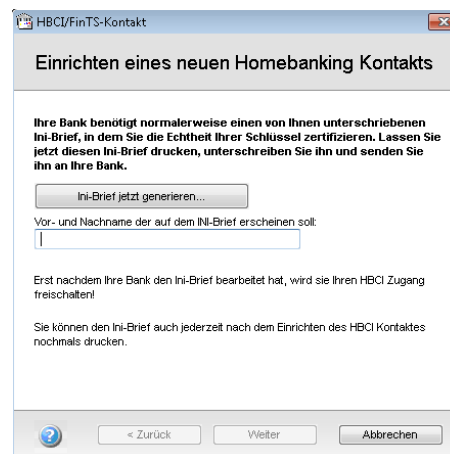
HBCI/FinTS-Kontakt

Einrichten eines neuen Homebanking Kontakts

Ihre Bank benötigt normalerweise einen von Ihnen unterschriebenen Ini-Brief, in dem Sie die Echtheit Ihrer Schlüssel zertifizieren. Lassen Sie jetzt diesen Ini-Brief drucken, unterschreiben Sie ihn und senden Sie ihn an Ihre Bank.

Ini-Brief jetzt generieren...

Vor- und Nachname der auf dem INI-Brief erscheinen soll:

Erst nachdem Ihre Bank den Ini-Brief bearbeitet hat, wird sie Ihren HBCI Zugang freischalten!

Sie können den Ini-Brief auch jederzeit nach dem Einrichten des HBCI Kontaktes nochmals drucken.

< Zurück
Weiter
Abbrechen